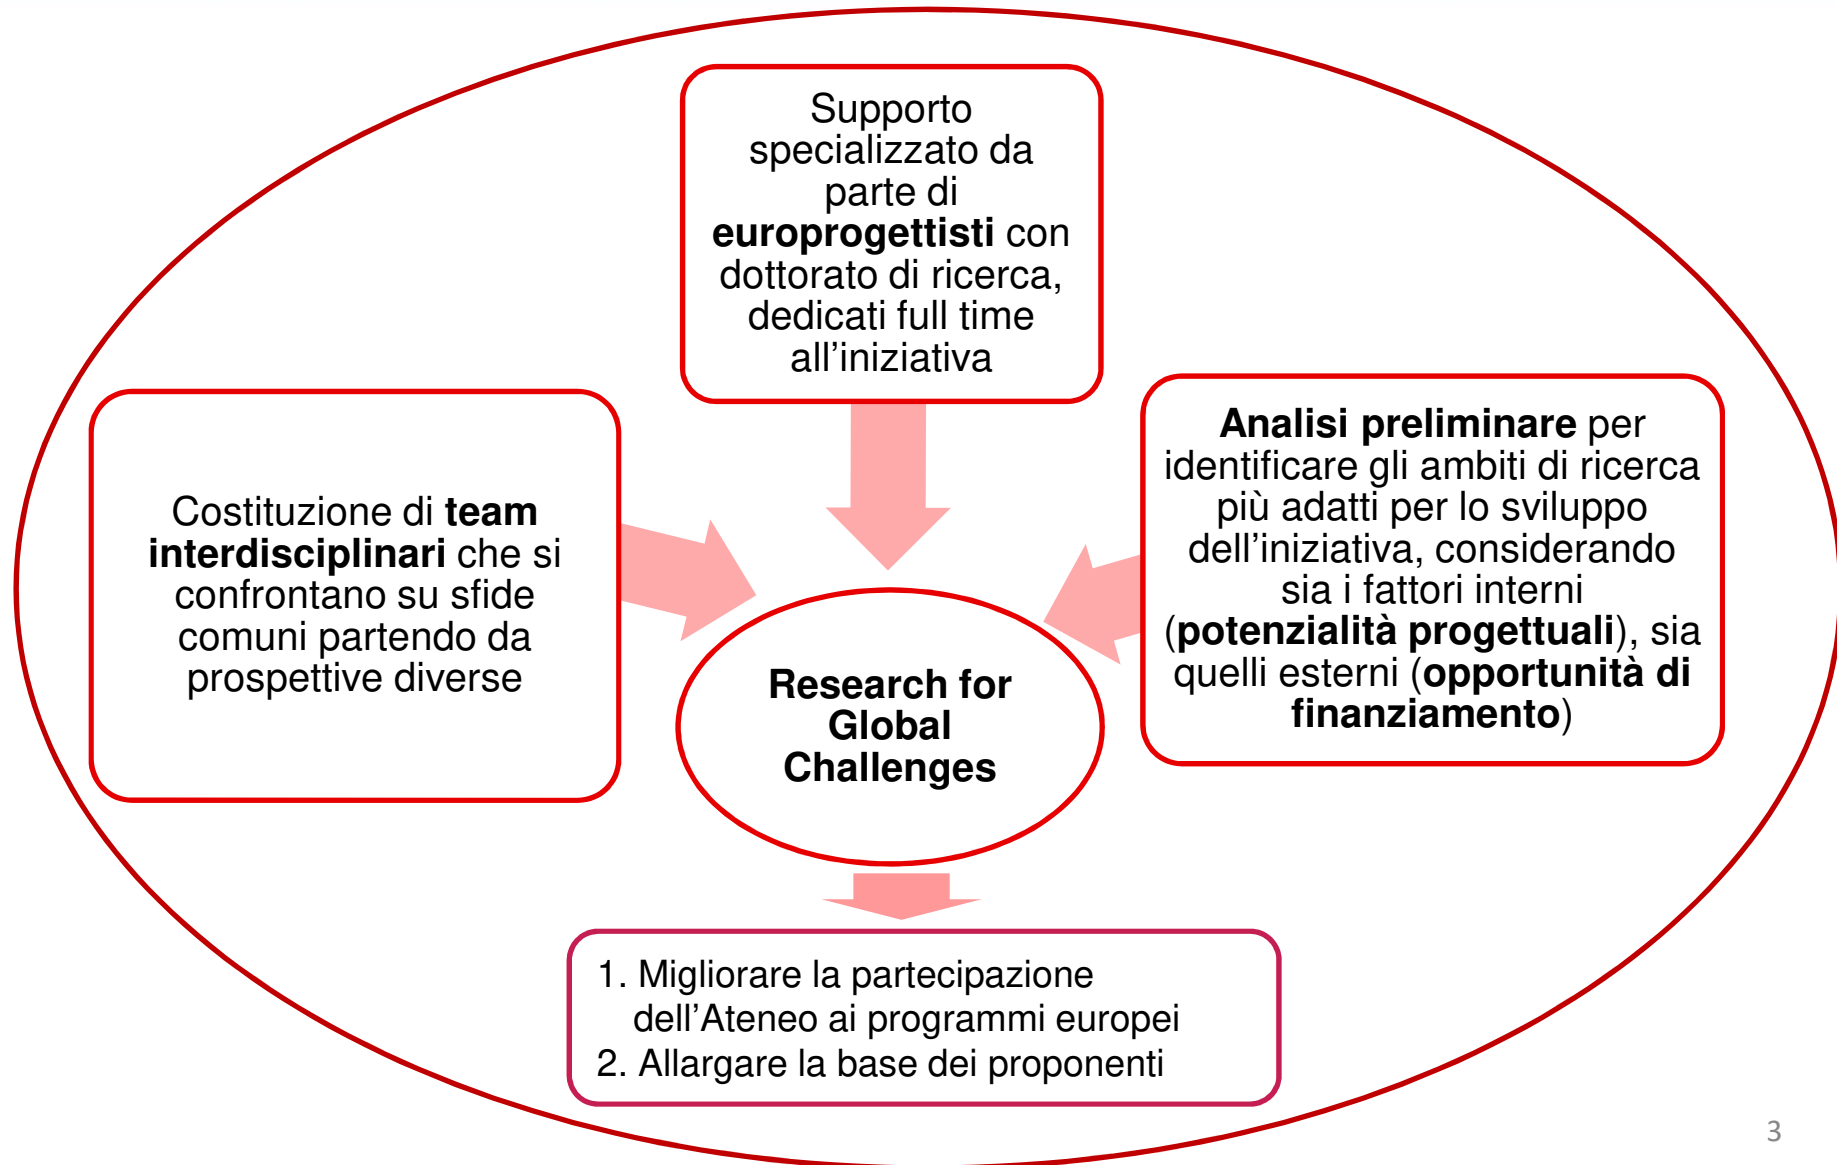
Supporto specializzato da parte di **europrogettisti** con dottorato di ricerca, dedicati full time all’iniziativa

Costituzione di **team interdisciplinari** che si confrontano su sfide comuni partendo da prospettive diverse

**Analisi preliminare** per identificare gli ambiti di ricerca più adatti per lo sviluppo dell’iniziativa, considerando sia i fattori interni (**potenzialità progettuali**), sia quelli esterni (**opportunità di finanziamento**)

**Research for Global Challenges**

1. Migliorare la partecipazione dell’Ateneo ai programmi europei
2. Allargare la base dei proponenti

3